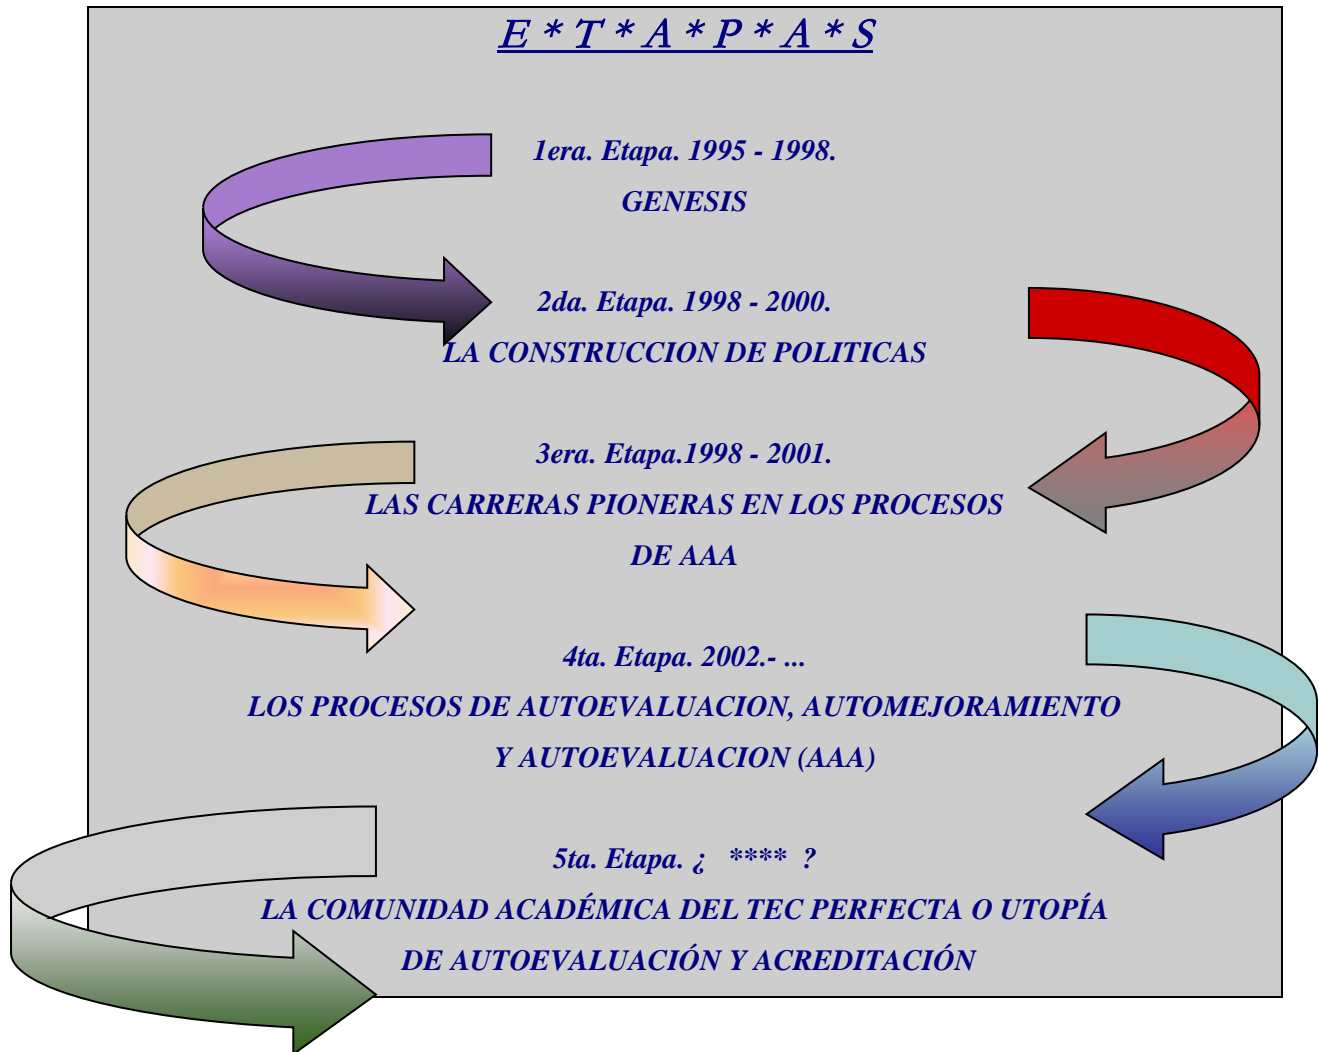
E * T * A * P * A * S

1era. Etapa. 1995 - 1998.

GENESIS

2da. Etapa. 1998 - 2000.

LA CONSTRUCCION DE POLITICAS

3era. Etapa.1998 - 2001.

LAS CARRERAS PIONERAS EN LOS PROCESOS

DE AAA

4ta. Etapa. 2002.- ...

LOS PROCESOS DE AUTOEVALUACION, AUTOMEJORAMIENTO

Y AUTOEVALUACION (AAA)

5ta. Etapa. ¿ **** ?

LA COMUNIDAD ACADÉMICA DEL TEC PERFECTA O UTOPÍA

DE AUTOEVALUACIÓN Y ACREDITACIÓN